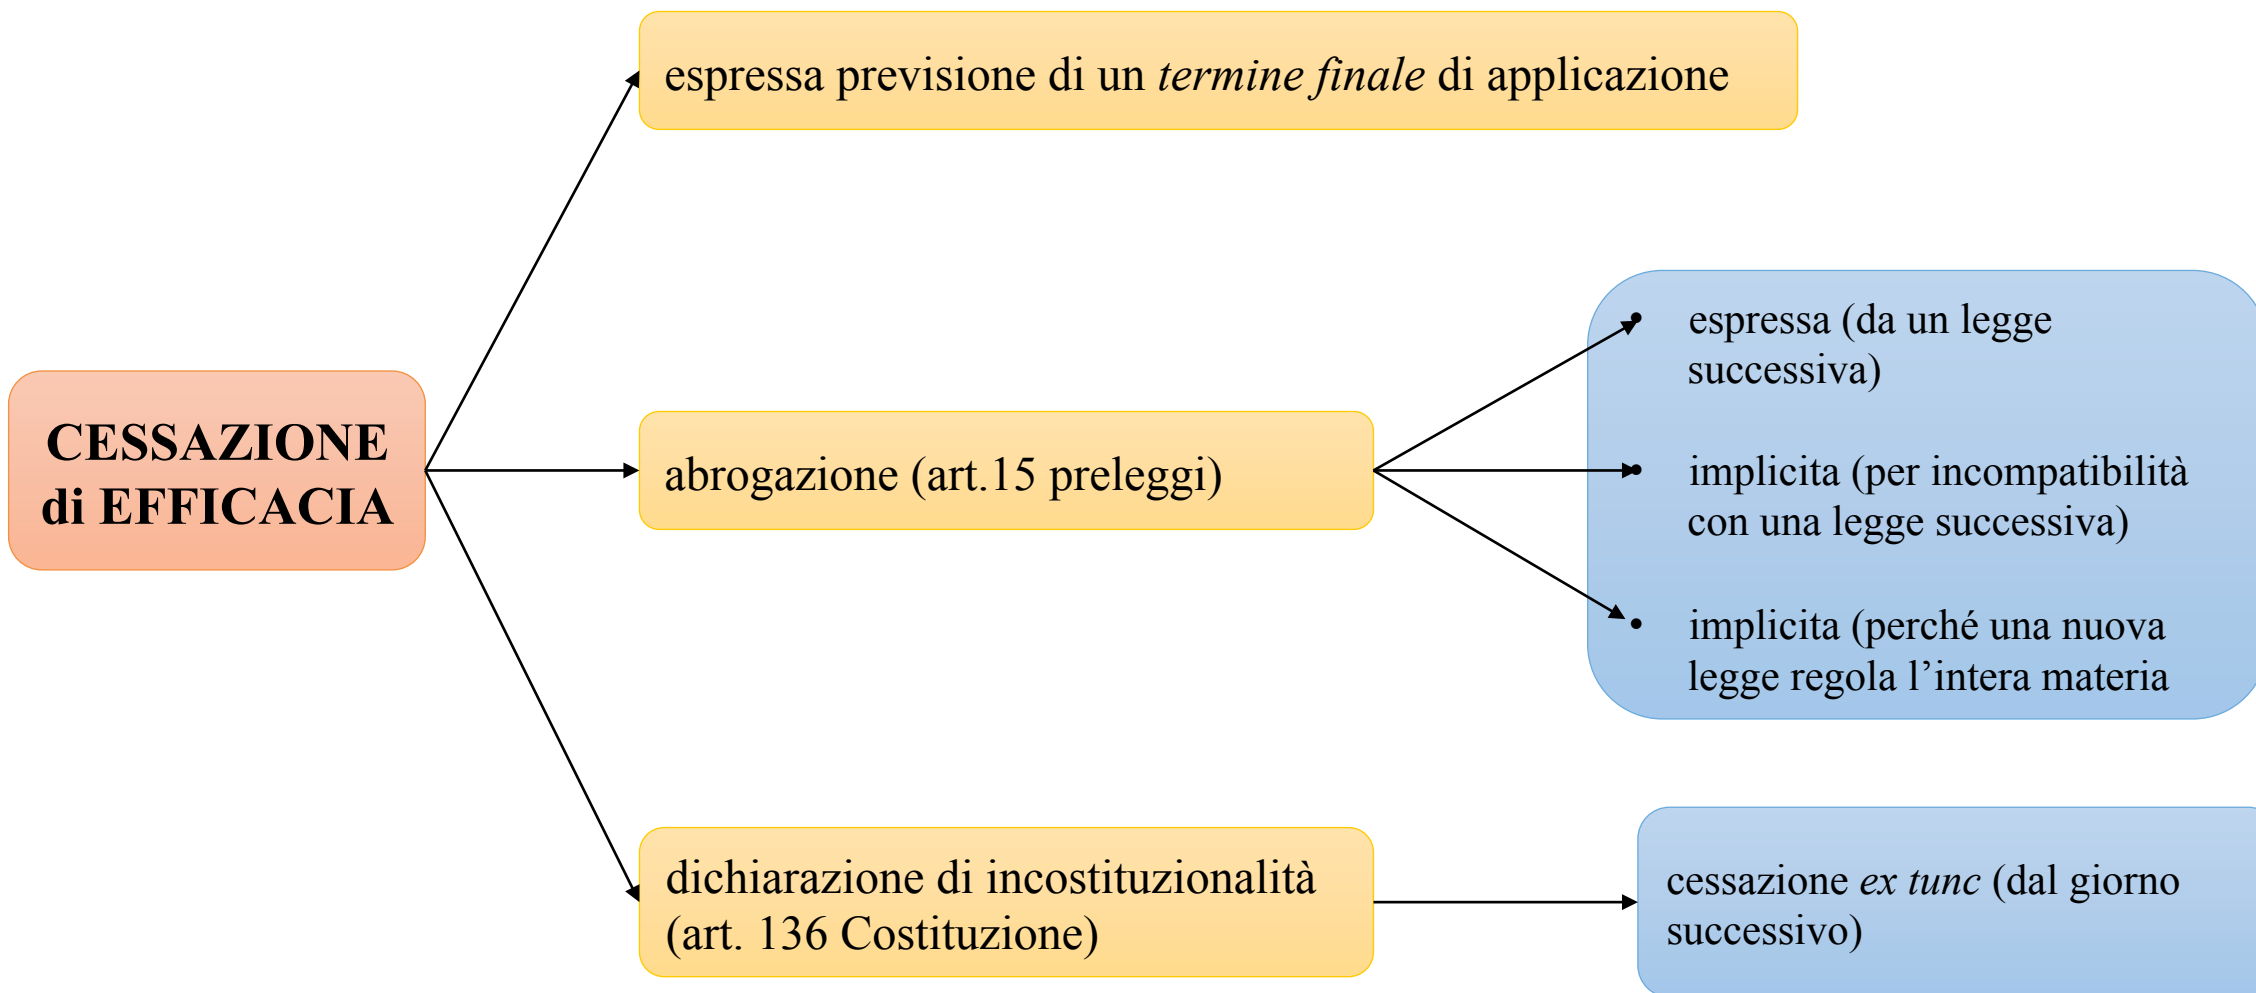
CESSAZIONE di EFFICACIA

espressa previsione di un *termine finale* di applicazione

abrogazione (art.15 preleggi)

- espressa (da un legge successiva)
- implicita (per incompatibilità con una legge successiva)
- implicita (perché una nuova legge regola l’intera materia

dichiarazione di incostituzionalità (art. 136 Costituzione)

cessazione *ex tunc* (dal giorno successivo)